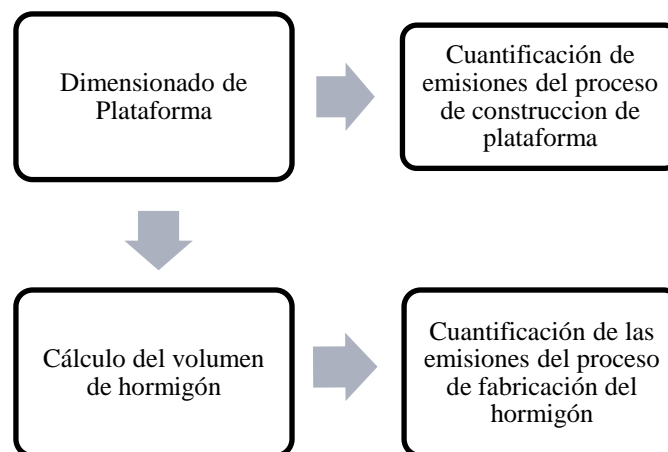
Dimensionado de Plataforma

Cuantificación de emisiones del proceso de construccion de plataforma

Cálculo del volumen de hormigón

Cuantificación de las emisiones del proceso de fabricación del hormigón